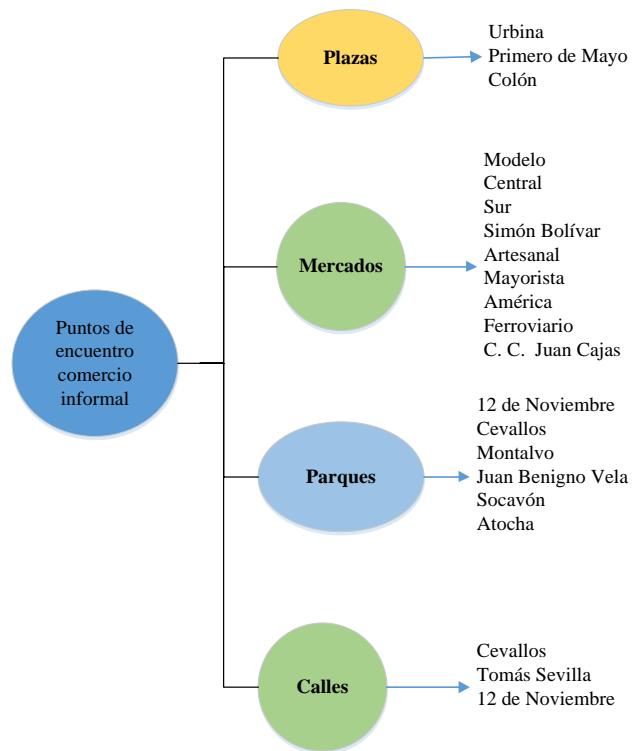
Puntos de encuentro comercio informal

Plazas

Urbina
Primero de Mayo
Colón

Mercados

Modelo
Central
Sur
Simón Bolívar
Artesanal
Mayorista
América
Ferroviario
C. C. Juan Cajas

Parques

12 de Noviembre
Cevallos
Montalvo
Juan Benigno Vela
Socavón
Atocha

Calles

Cevallos
Tomás Sevilla
12 de Noviembre